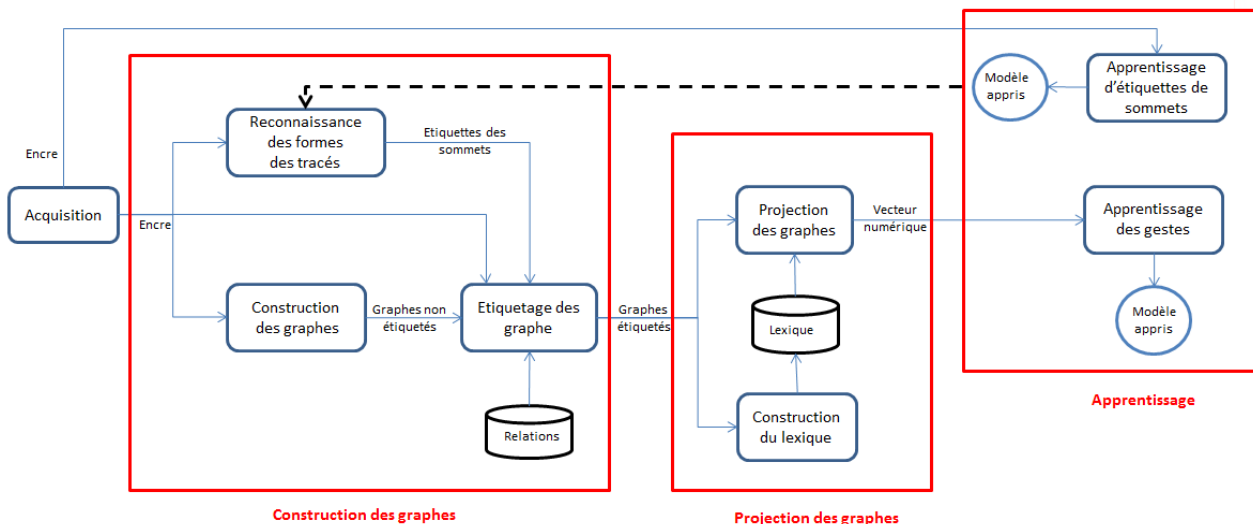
Encre

Acquisition

Encre

Reconnaissance des formes des tracés

Etiquettes des sommets

Construction des graphes

Graphes non étiquetés

Etiquetage des graphe

Relations

Construction des graphes

Graphes étiquetés

Projection des graphes

Vecteur numérique

Lexique

Construction du lexique

Projection des graphes

Modèle appris

Apprentissage d'étiquettes de sommets

Apprentissage des gestes

Modèle appris

Apprentissage